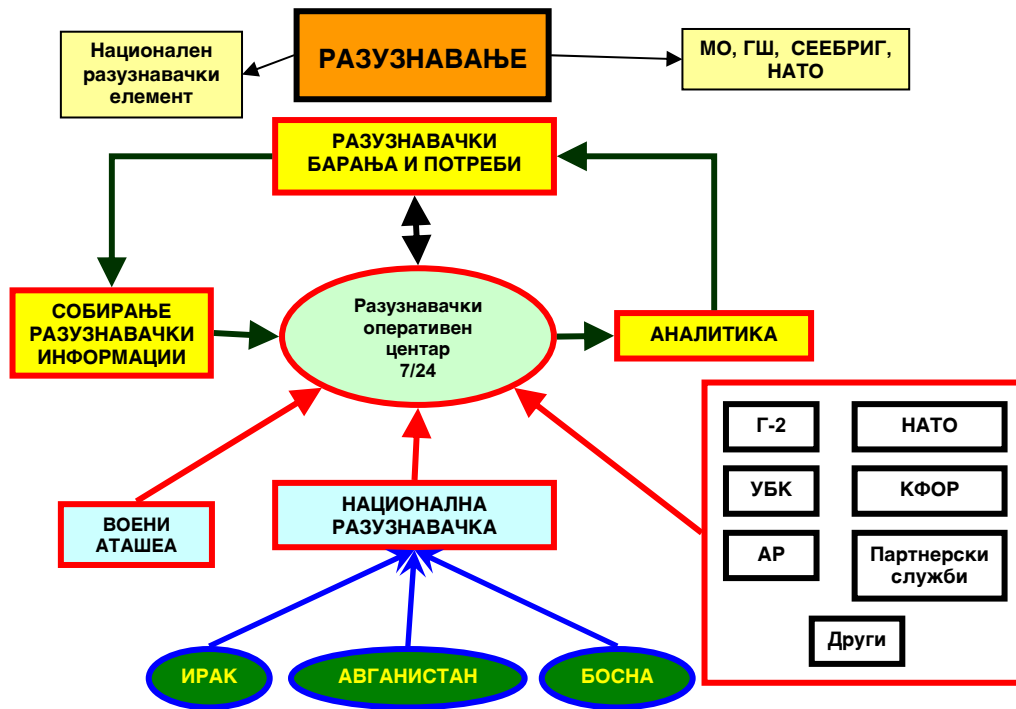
Национален разузнавачки елемент

РАЗУЗНАВАЊЕ

МО, ГШ, СЕЕБРИГ, НАТО

РАЗУЗНАВАЧКИ БАРАЊА И ПОТРЕБИ

СОБИРАЊЕ РАЗУЗНАВАЧКИ ИНФОРМАЦИИ

Разузнавачки оперативен центар 7/24

АНАЛИТИКА

Г-2

НАТО

УБК

КФОР

АР

Партнерски служби

Други

ВОЕНИ АТАШЕА

НАЦИОНАЛНА РАЗУЗНАВАЧКА

ИРАК

АВГАНИСТАН

БОСНА